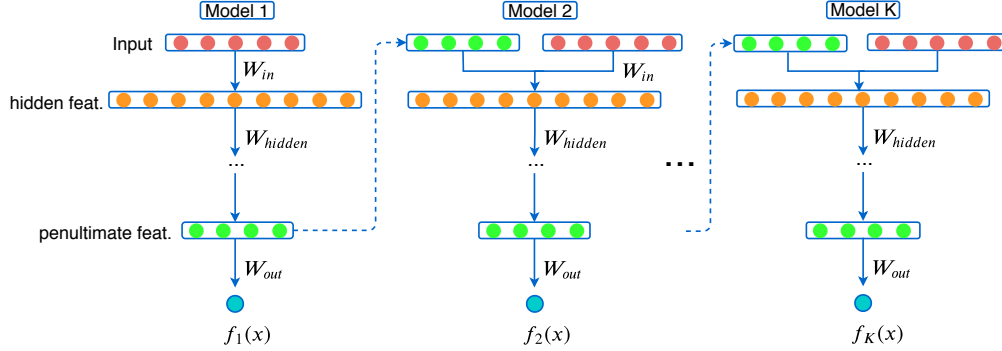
Model 1

Input

$W_{in}$

hidden feat.

$W_{hidden}$

...

penultimate feat.

$W_{out}$

$f_1(x)$

Model 2

$W_{in}$

$W_{hidden}$

...

$W_{out}$

$f_2(x)$

...

Model K

$W_{hidden}$

...

$W_{out}$

$f_K(x)$